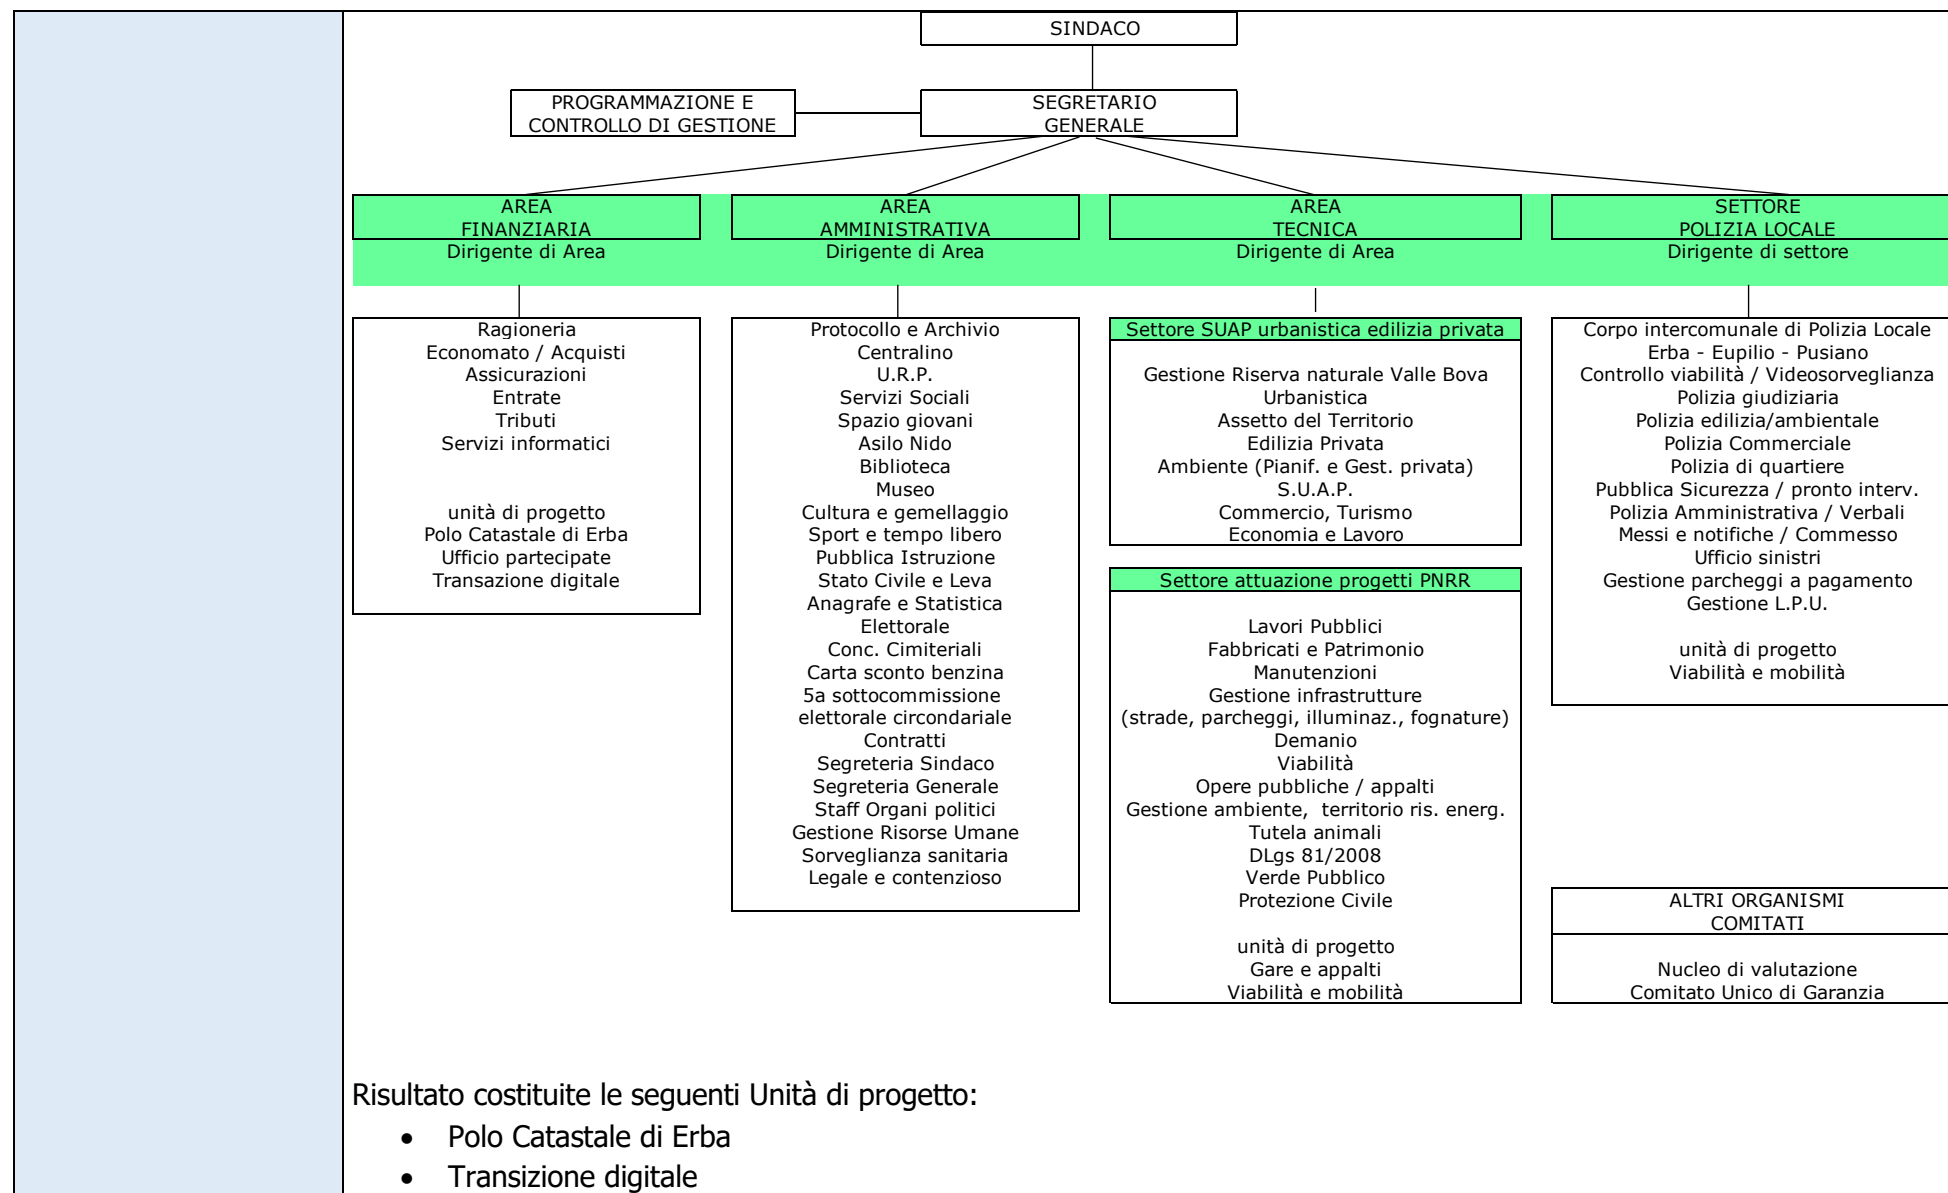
SINDACO

PROGRAMMAZIONE E CONTROLLO DI GESTIONE

SEGRETARIO GENERALE

AREA FINANZIARIA
Dirigente di Area

AREA AMMINISTRATIVA
Dirigente di Area

AREA TECNICA
Dirigente di Area

SETTORE POLIZIA LOCALE
Dirigente di settore

Ragioneria
Economato / Acquisti
Assicurazioni
Entrate
Tributi
Servizi informatici

unità di progetto
Polo Catastale di Erba
Ufficio partecipate
Transazione digitale

Protocollo e Archivio
Centralino
U.R.P.
Servizi Sociali
Spazio giovani
Asilo Nido
Biblioteca
Museo
Cultura e gemellaggio
Sport e tempo libero
Pubblica Istruzione
Stato Civile e Leva
Anagrafe e Statistica
Elettorale
Conc. Cimiteriali
Carta sconto benzina
5a sottocommissione elettorale circondariale
Contratti
Segreteria Sindaco
Segreteria Generale
Staff Organi politici
Gestione Risorse Umane
Sorveglianza sanitaria
Legale e contenzioso

Settore SUAP urbanistica edilizia privata

Gestione Riserva naturale Valle Bova
Urbanistica
Assetto del Territorio
Edilizia Privata
Ambiente (Pianif. e Gest. privata)
S.U.A.P.
Commercio, Turismo
Economia e Lavoro

Settore attuazione progetti PNRR

Lavori Pubblici
Fabbricati e Patrimonio
Manutenzioni
Gestione infrastrutture
(strade, parcheggi, illuminaz., fognature)
Demanio
Viabilità
Opere pubbliche / appalti
Gestione ambiente, territorio ris. energ.
Tutela animali
DLgs 81/2008
Verde Pubblico
Protezione Civile

unità di progetto
Gare e appalti
Viabilità e mobilità

Corpo intercomunale di Polizia Locale
Erba - Eupilio - Pusiano
Controllo viabilità / Videosorveglianza
Polizia giudiziaria
Polizia edilizia/ambientale
Polizia Commerciale
Polizia di quartiere
Pubblica Sicurezza / pronto interv.
Polizia Amministrativa / Verbali
Messi e notifiche / Commesso
Ufficio sinistri
Gestione parcheggi a pagamento
Gestione L.P.U.

unità di progetto
Viabilità e mobilità

ALTRI ORGANISMI COMITATI

Nucleo di valutazione
Comitato Unico di Garanzia

Risultato costituite le seguenti Unità di progetto:
• Polo Catastale di Erba
• Transizione digitale